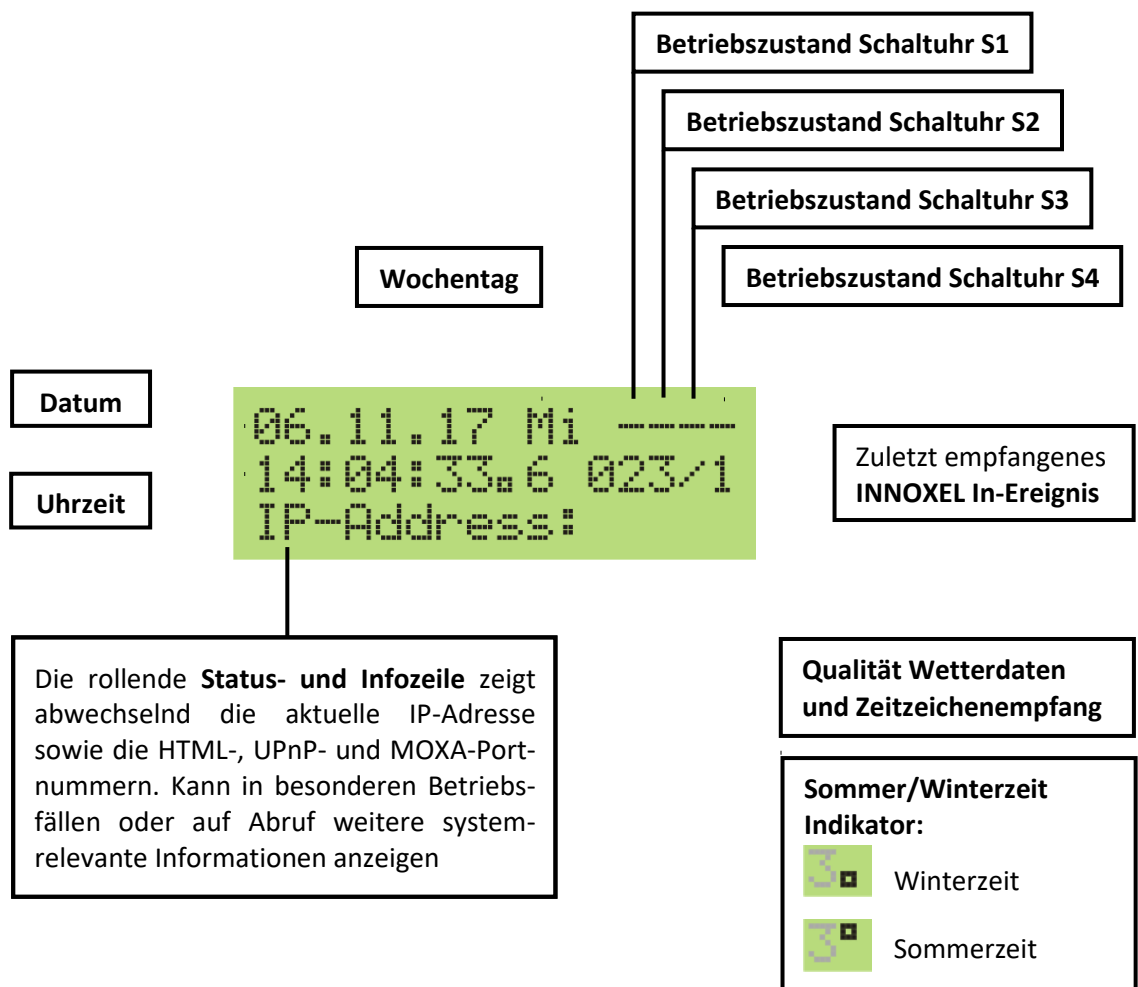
Betriebszustand Schaltuhr S1

Betriebszustand Schaltuhr S2

Betriebszustand Schaltuhr S3

Wochentag

Betriebszustand Schaltuhr S4

Datum

06.11.17 Mi ----
14:04:33.6 023/1
IP-Address:

Zuletzt empfangenes **INNOXEL In-Ereignis**

Uhrzeit

Die rollende **Status- und Infozeile** zeigt abwechselnd die aktuelle IP-Adresse sowie die HTML-, UPnP- und MOXA-Portnummern. Kann in besonderen Betriebsfällen oder auf Abruf weitere systemrelevante Informationen anzeigen

**Qualität Wetterdaten und Zeitzeichenempfang**

**Sommer/Winterzeit Indikator:**

3 Winterzeit

3 Sommerzeit